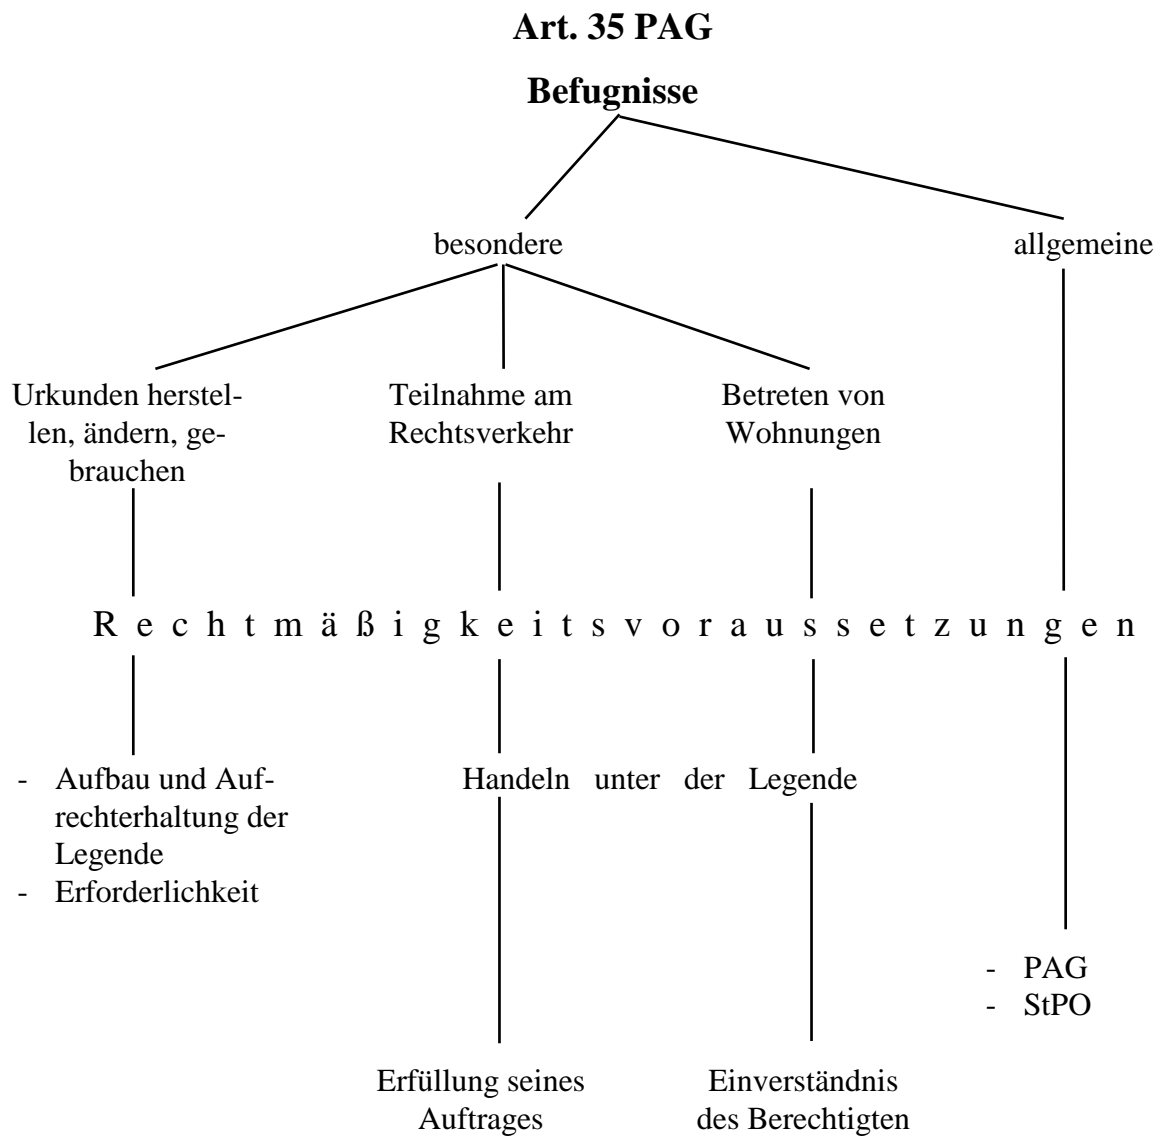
**Art. 35 PAG**

**Befugnisse**

besondere

allgemeine

Urkunden herstellen, ändern, gebrauchen

Teilnahme am Rechtsverkehr

Betreten von Wohnungen

R e c h t m ä ß i g k e i t s v o r a u s s e t z u n g e n

- Aufbau und Aufrechterhaltung der Legende
- Erforderlichkeit

Handeln unter der Legende

- PAG
- StPO

Erfüllung seines Auftrages

Einverständnis des Berechtigten